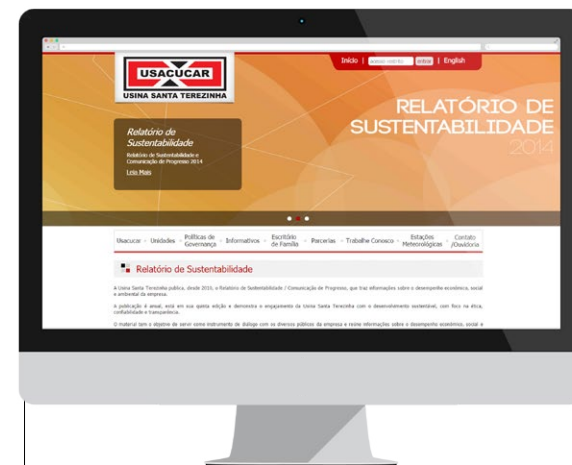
USACUCAR
USINA SANTA TEREZINHA

Início | acesso restrito | entrar | English

RELATÓRIO DE SUSTENTABILIDADE 2014

Relatório de Sustentabilidade
Relatório de Sustentabilidade e Comunicação de Progresso 2014
Leia Mais

Usacucar · Unidades · Políticas de Governança · Informativos · Escritório de Família · Parcerias · Trabalhe Conosco · Estações Meteorológicas · Contato /Ouvidoria

Relatório de Sustentabilidade

A Usina Santa Terezinha publica, desde 2010, o Relatório de Sustentabilidade / Comunicação de Progresso, que traz informações sobre o desempenho econômico, social e ambiental da empresa.

A publicação é anual, está em sua quarta edição e demonstra o engajamento da Usina Santa Terezinha com o desenvolvimento sustentável, com foco na ética, confiabilidade e transparência.

O material tem o objetivo de servir como instrumento de diálogo com os diversos públicos da empresa e reúne informações sobre o desempenho econômico, social e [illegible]